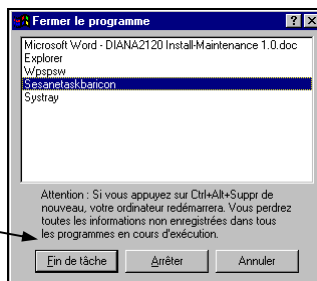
Fermer le programme

?

Microsoft Word - DIANA2120 Install-Maintenance 1.0.doc
Explorer
Wpspsw
Sesanetaskbaricon
Systray

Attention : Si vous appuyez sur Ctrl+Alt+Suppr de nouveau, votre ordinateur redémarrera. Vous perdrez toutes les informations non enregistrées dans tous les programmes en cours d'exécution.

Fin de tâche

Arrêter

Annuler